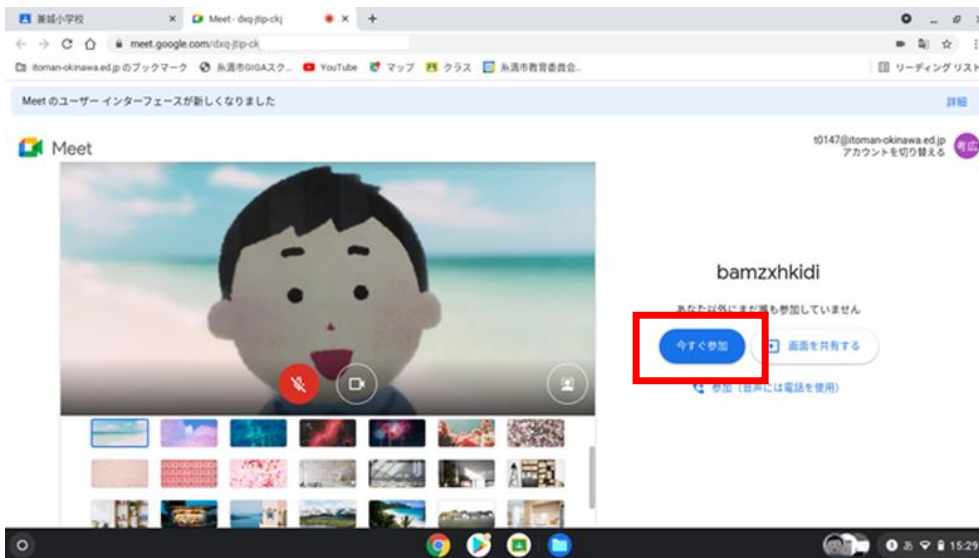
兼城小学校
Meet - dxq-jtip-ckj
meet.google.com/dxq-jtip-ckj
itoman-okinawa.ed.jp のブックマーク
糸満市GIGAスク...
YouTube
マップ
クラス
糸満市教育委員会...
リーディングリスト
Meet のユーザー インターフェースが新しくなりました
詳細
Meet
t0147@itoman-okinawa.ed.jp
アカウントを切り替える
bamzxhkidi
あなた以外にまだ誰も参加していません
今すぐ参加
画面を共有する
参加（音声には電話を使用）
15:29